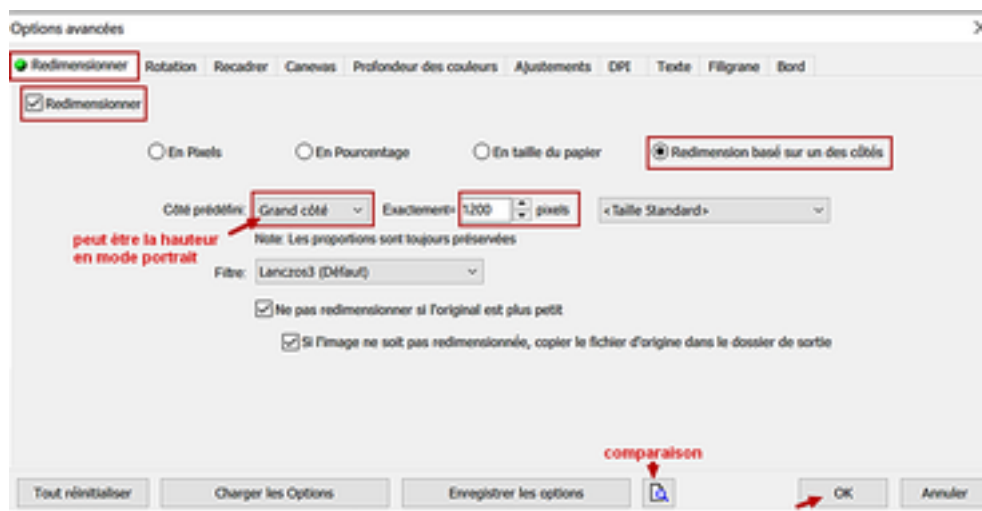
Options avancées

Redimensionner | Rotation | Recadrer | Canevas | Profondeur des couleurs | Ajustements | DPI | Texte | Filigrane | Bord

Redimensionner

En Pixels
En Pourcentage
En taille du papier
Redimension basé sur un des côtés

Côté prédéfini: Grand côté
Exactement= 1200 pixels
<Taille Standard>

peut être la hauteur en mode portrait

Note: Les proportions sont toujours préservées

Filtre: Lanczos3 (Défaut)

Ne pas redimensionner si l'original est plus petit

Si l'image ne soit pas redimensionnée, copier le fichier d'origine dans le dossier de sortie

comparaison

Tout réinitialiser
Charger les Options
Enregistrer les options
OK
Annuler